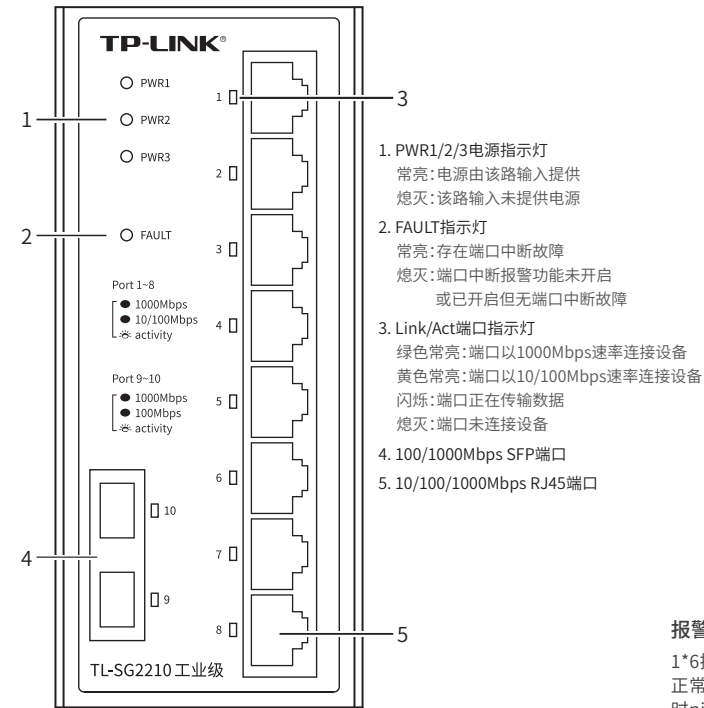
TP-LINK®

PWR1
PWR2
PWR3
FAULT

Port 1~8
1000Mbps
10/100Mbps
activity

Port 9~10
1000Mbps
100Mbps
activity

1 2 3 4 5 6 7 8

10
9

TL-SG2210 工业级

1
2
3
4
5

1. PWR1/2/3电源指示灯
常亮：电源由该路输入提供
熄灭：该路输入未提供电源

2. FAULT指示灯
常亮：存在端口中断故障
熄灭：端口中断报警功能未开启
或已开启但无端口中断故障

3. Link/Act端口指示灯
绿色常亮：端口以1000Mbps速率连接设备
黄色常亮：端口以10/100Mbps速率连接设备
闪烁：端口正在传输数据
熄灭：端口未连接设备

4. 100/1000Mbps SFP端口

5. 10/100/1000Mbps RJ45端口

报警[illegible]
1*6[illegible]
正常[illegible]
时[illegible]